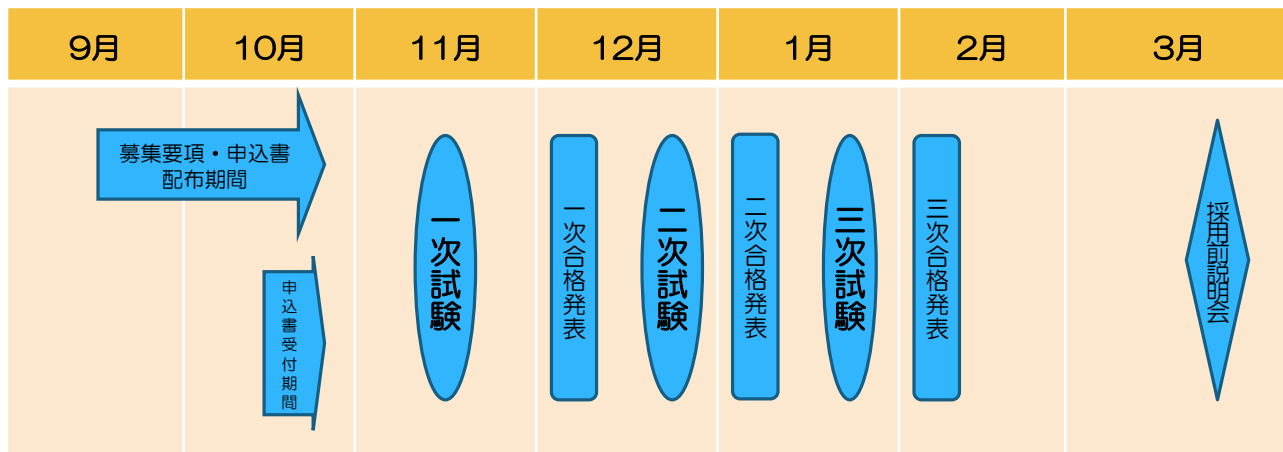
| 9月 | 10月 | 11月 | 12月 | 1月 | 2月 | 3月 |
|---|---|---|---|---|---|---|

募集要項・申込書配布期間

申込書受付期間

一次試験

一次合格発表

二次試験

二次合格発表

三次試験

三次合格発表

採用前説明会